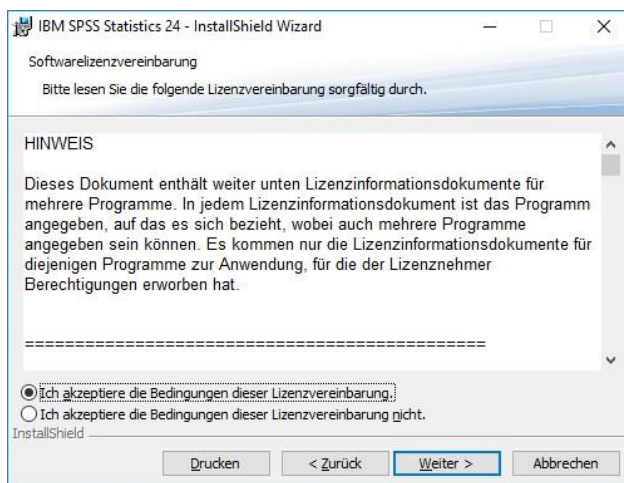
IBM SPSS Statistics 24 - InstallShield Wizard

Softwarelizenzvereinbarung

Bitte lesen Sie die folgende Lizenzvereinbarung sorgfältig durch.

HINWEIS

Dieses Dokument enthält weiter unten Lizenzinformationsdokumente für mehrere Programme. In jedem Lizenzinformationsdokument ist das Programm angegeben, auf das es sich bezieht, wobei auch mehrere Programme angegeben sein können. Es kommen nur die Lizenzinformationsdokumente für diejenigen Programme zur Anwendung, für die der Lizenznehmer Berechtigungen erworben hat.

================================================

Ich akzeptiere die Bedingungen dieser Lizenzvereinbarung.

Ich akzeptiere die Bedingungen dieser Lizenzvereinbarung nicht.

InstallShield

Drucken

< Zurück

Weiter >

Abbrechen